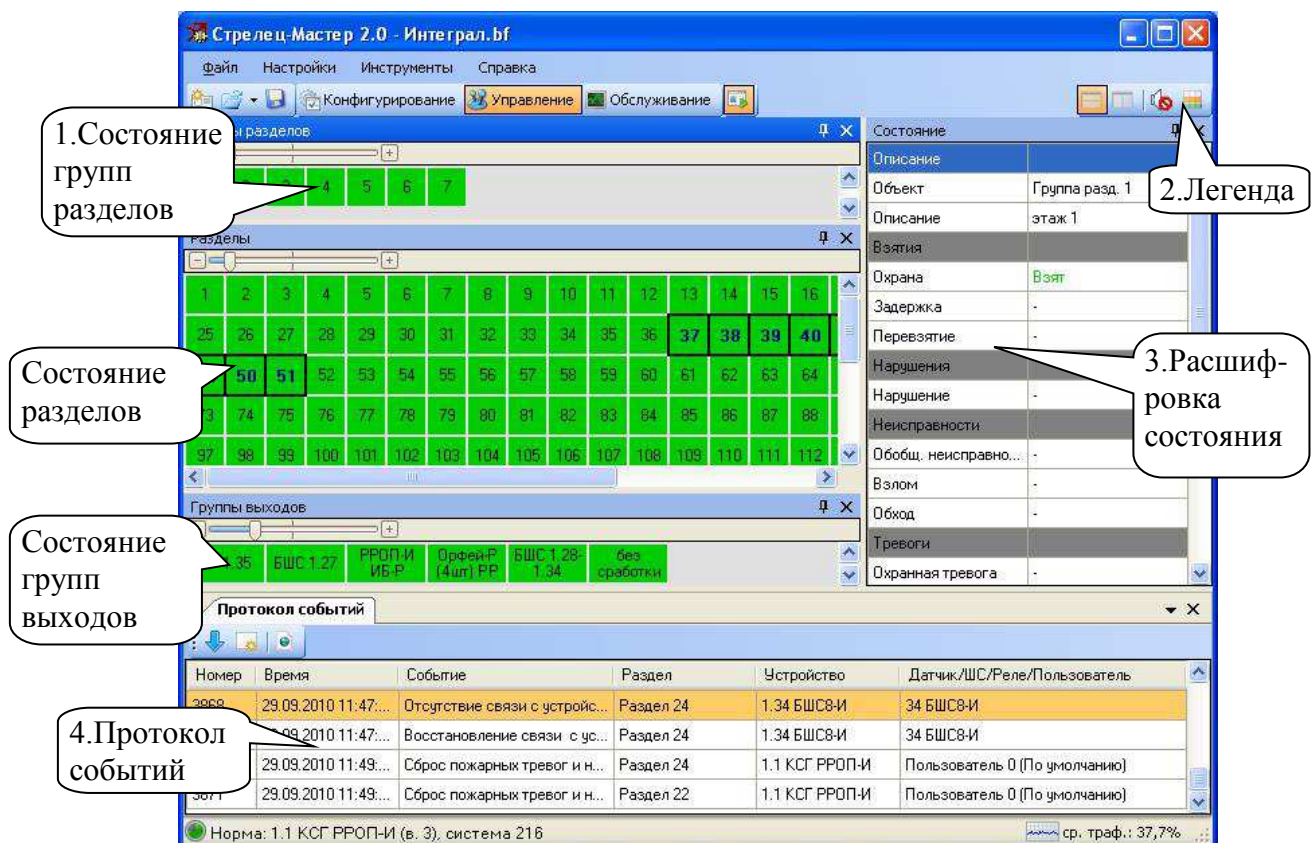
Стрелец-Мастер 2.0 - Интеграл.bf

Файл Настройки Инструменты Справка

Конфигурирование Управление Обслуживание

1.Состояние групп разделов

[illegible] разделов

4 5 6 7

Разделы

| 1 | 2 | 3 | 4 | 5 | 6 | 7 | 8 | 9 | 10 | 11 | 12 | 13 | 14 | 15 | 16 |
|---|---|---|---|---|---|---|---|---|---|---|---|---|---|---|---|
| 25 | 26 | 27 | 28 | 29 | 30 | 31 | 32 | 33 | 34 | 35 | 36 | 37 | 38 | 39 | 40 |
| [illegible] | 50 | 51 | 52 | 53 | 54 | 55 | 56 | 57 | 58 | 59 | 60 | 61 | 62 | 63 | 64 |
| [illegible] | 74 | 75 | 76 | 77 | 78 | 79 | 80 | 81 | 82 | 83 | 84 | 85 | 86 | 87 | 88 |
| 97 | 98 | 99 | 100 | 101 | 102 | 103 | 104 | 105 | 106 | 107 | 108 | 109 | 110 | 111 | 112 |

Состояние разделов

Группы выходов

Состояние групп выходов

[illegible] 35 БШС 1.27 РРОП-И ИБ-Р Орфей-Р (4шт) РР БШС 1.28-1.34 без сработки

Состояние

| Описание | |
|---|---|
| Объект | Группа разд. 1 |
| Описание | этаж 1 |
| Взятия | |
| Охрана | Взят |
| Задержка | - |
| Перевзятие | - |
| Нарушения | |
| Нарушение | - |
| Неисправности | |
| Обобщ. неисправно... | - |
| Взлом | - |
| Обход | - |
| Тревоги | |
| Охранная тревога | - |

2.Легенда

3.Расшифровка состояния

Протокол событий

| Номер | Время | Событие | Раздел | Устройство | Датчик/ШС/Реле/Пользователь |
|---|---|---|---|---|---|
| 3868 | 29.09.2010 11:47:... | Отсутствие связи с устройс... | Раздел 24 | 1.34 БШС8-И | 34 БШС8-И |
| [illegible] | 29.09.2010 11:47:... | Восстановление связи с ус... | Раздел 24 | 1.34 БШС8-И | 34 БШС8-И |
| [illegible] | 29.09.2010 11:49:... | Сброс пожарных тревог и н... | Раздел 24 | 1.1 КСГ РРОП-И | Пользователь 0 (По умолчанию) |
| 3871 | 29.09.2010 11:49:... | Сброс пожарных тревог и н... | Раздел 22 | 1.1 КСГ РРОП-И | Пользователь 0 (По умолчанию) |

4.Протокол событий

Норма: 1.1 КСГ РРОП-И (в. 3), система 216

ср. траф.: 37,7%